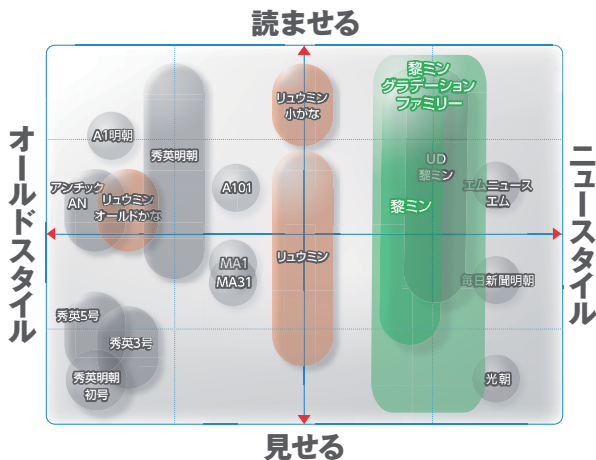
読ませる

オールドスタイル

ニュースタイル

見せる

A1明朝

秀英明朝

アンチック AN

リュウミン オールドかな

A101

リュウミン 小がな

リュウミン

MA1 MA31

秀英5号

秀英3号

秀英明朝 初号

黎ミン グラデーション ファミリー

UD 黎ミン

黎ミン

エムニュース エム

毎日新聞明朝

光朝